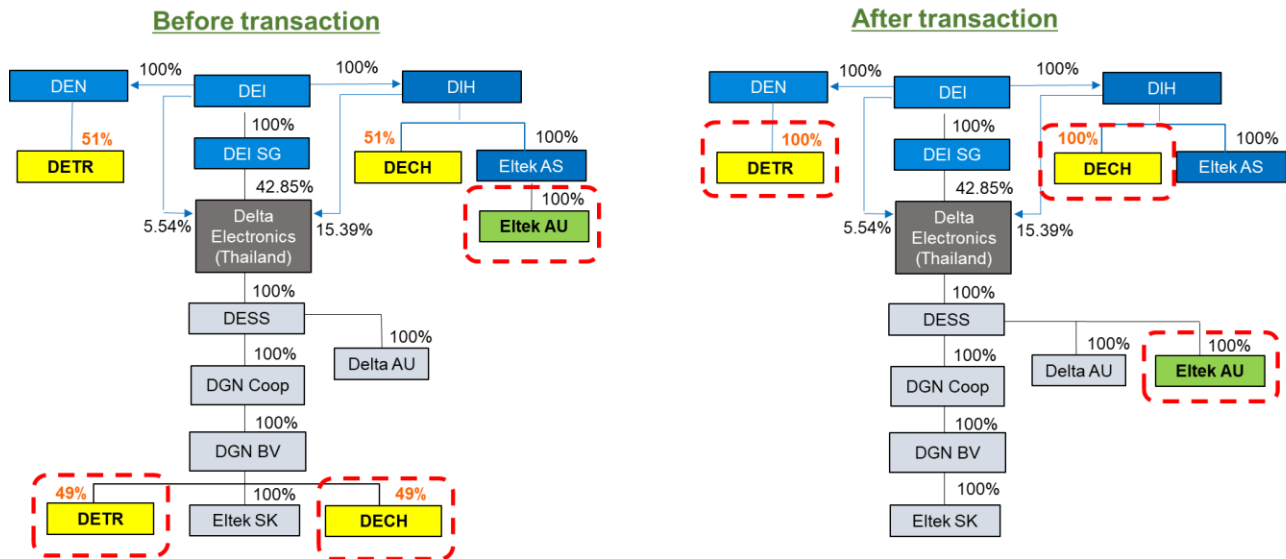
Before transaction

100%
DEN
DEI
100%
DIH
51%
DETR
100%
DEI SG
51%
DECH
100%
Eltek AS
42.85%
100%
Eltek AU
5.54%
Delta Electronics (Thailand)
15.39%
100%
DESS
100%
100%
Delta AU
DGN Coop
100%
DGN BV
49%
DETR
100%
Eltek SK
49%
DECH

After transaction

100%
DEN
DEI
100%
DIH
100%
DETR
100%
DEI SG
100%
DECH
100%
Eltek AS
42.85%
5.54%
Delta Electronics (Thailand)
15.39%
100%
DESS
100%
100%
Delta AU
100%
Eltek AU
DGN Coop
100%
DGN BV
100%
Eltek SK